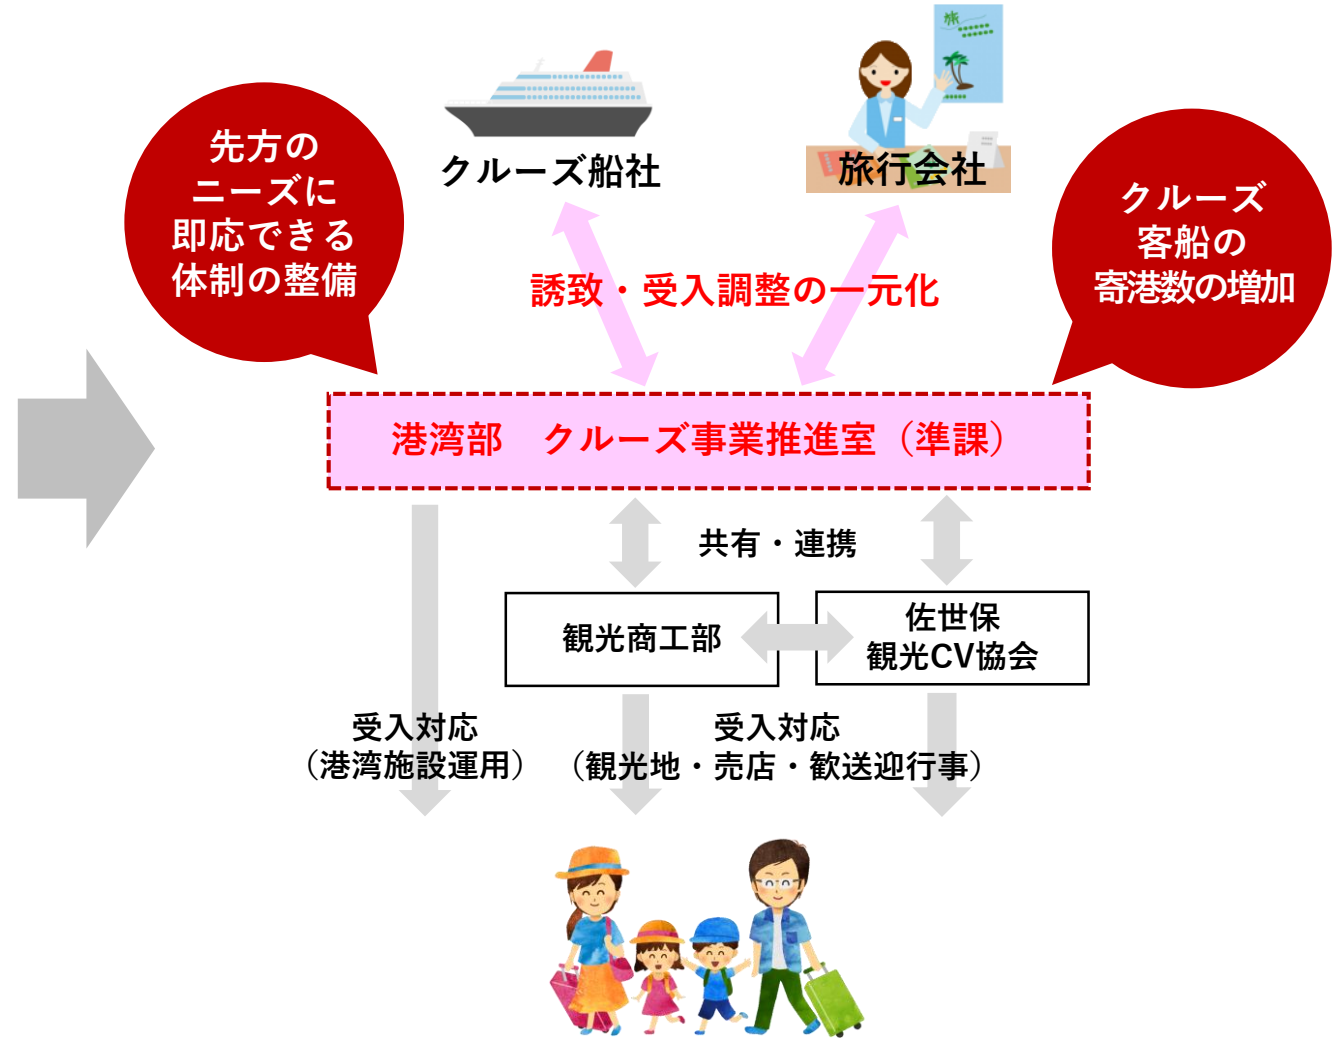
先方の
ニーズに
即応できる
体制の整備

クルーズ船社

旅行会社

クルーズ
客船の
寄港数の増加

誘致・受入調整の一元化

港湾部　クルーズ事業推進室（準課）

共有・連携

観光商工部

佐世保
観光CV協会

受入対応
（港湾施設運用）

受入対応
（観光地・売店・歓送迎行事）